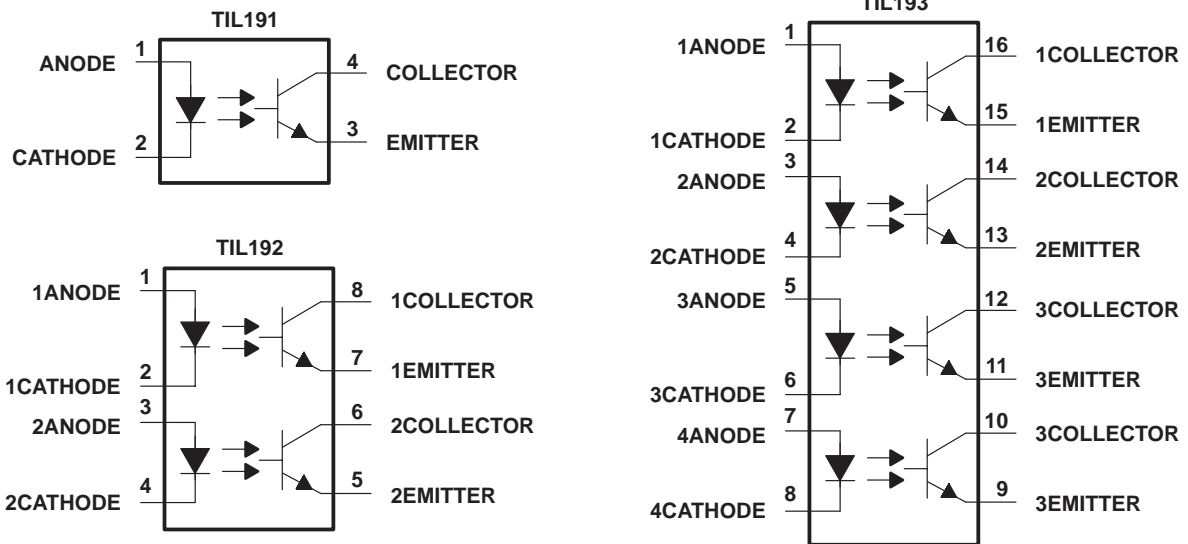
TIL191

ANODE 1
CATHODE 2
4 COLLECTOR
3 EMITTER

TIL192

1ANODE 1
1CATHODE 2
2ANODE 3
2CATHODE 4
8 1COLLECTOR
7 1EMITTER
6 2COLLECTOR
5 2EMITTER

TIL193

1ANODE 1
1CATHODE 2
2ANODE 3
2CATHODE 4
3ANODE 5
3CATHODE 6
4ANODE 7
4CATHODE 8
16 1COLLECTOR
15 1EMITTER
14 2COLLECTOR
13 2EMITTER
12 3COLLECTOR
11 3EMITTER
10 3COLLECTOR
9 3EMITTER